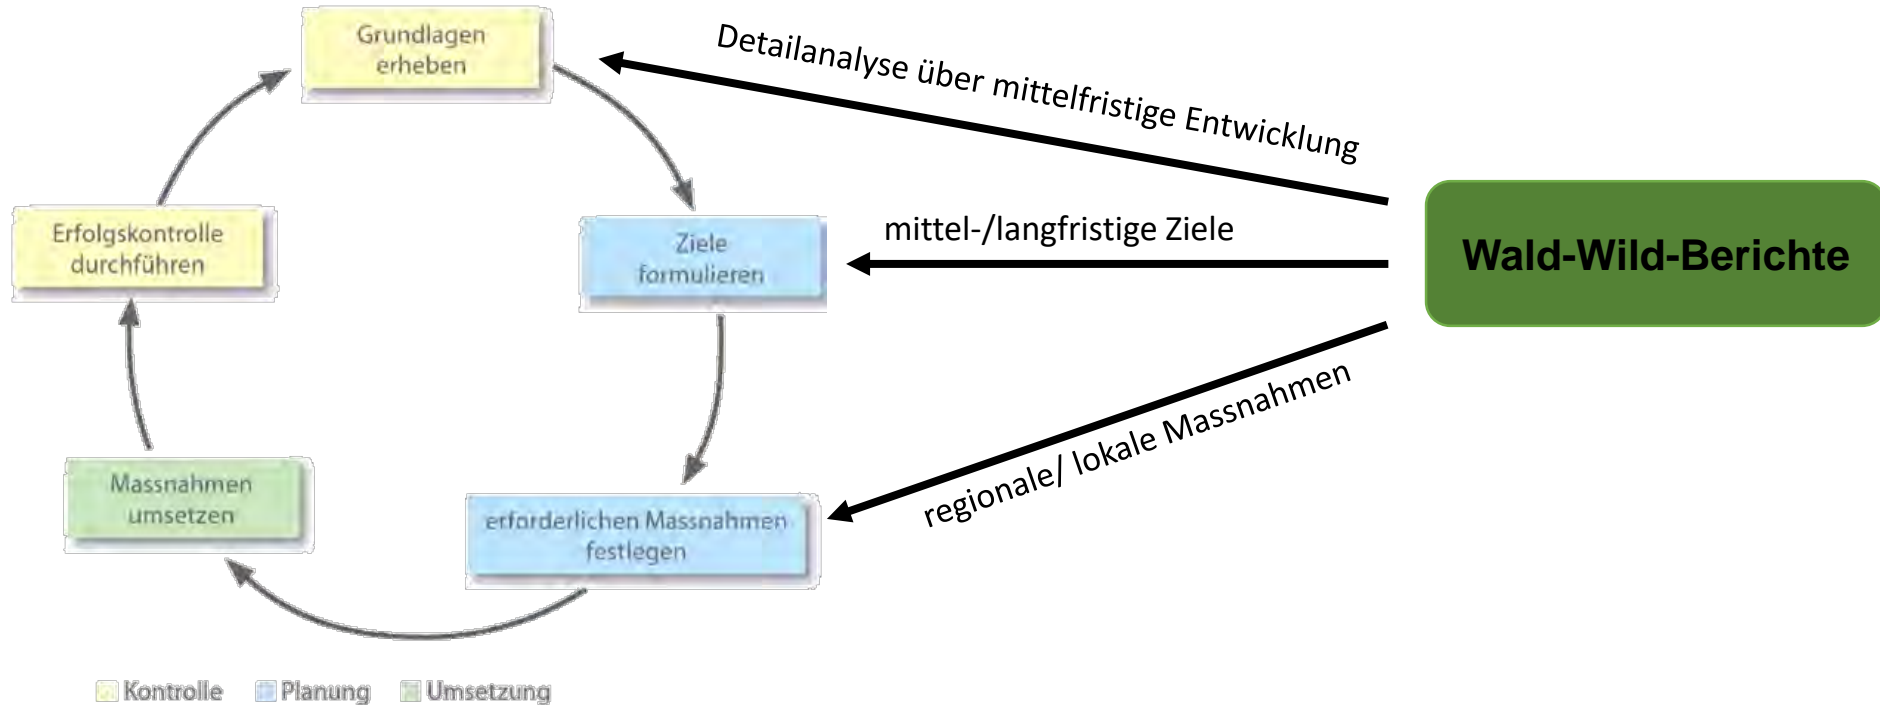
Grundlagen erheben

Ziele formulieren

erforderlichen Massnahmen festlegen

Massnahmen umsetzen

Erfolgskontrolle durchführen

Detailanalyse über mittelfristige Entwicklung

mittel-/langfristige Ziele

regionale/ lokale Massnahmen

Wald-Wild-Berichte

Kontrolle Planung Umsetzung